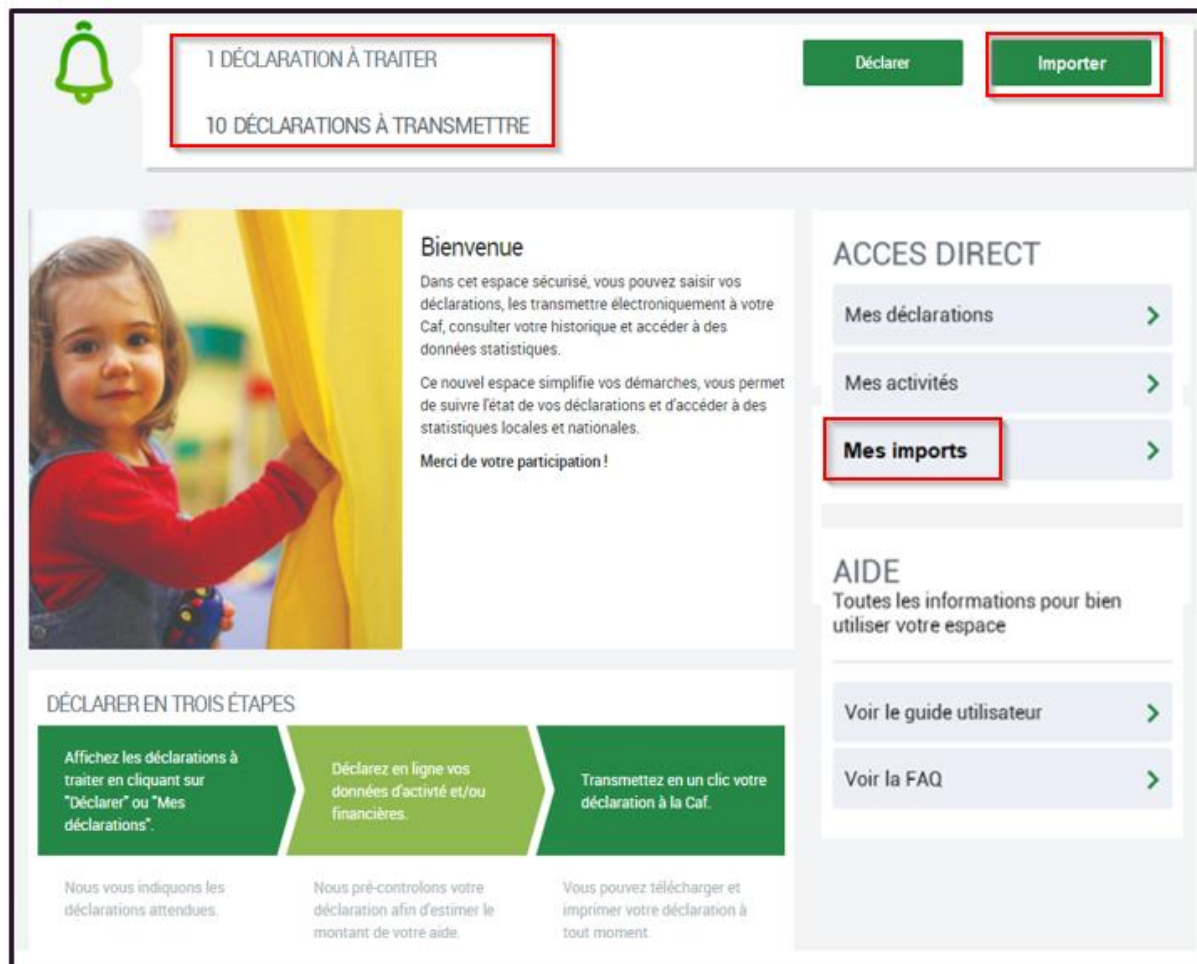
1 DÉCLARATION À TRAITER

10 DÉCLARATIONS À TRANSMETTRE

Déclarer

Importer

Bienvenue

Dans cet espace sécurisé, vous pouvez saisir vos déclarations, les transmettre électroniquement à votre Caf, consulter votre historique et accéder à des données statistiques.

Ce nouvel espace simplifie vos démarches, vous permet de suivre l'état de vos déclarations et d'accéder à des statistiques locales et nationales.

Merci de votre participation !

ACCES DIRECT

Mes déclarations

Mes activités

Mes imports

AIDE

Toutes les informations pour bien utiliser votre espace

Voir le guide utilisateur

Voir la FAQ

DÉCLARER EN TROIS ÉTAPES

Affichez les déclarations à traiter en cliquant sur "Déclarer" ou "Mes déclarations".

Déclarez en ligne vos données d'activité et/ou financières.

Transmettez en un clic votre déclaration à la Caf.

Nous vous indiquons les déclarations attendues.

Nous pré-controlons votre déclaration afin d'estimer le montant de votre aide.

Vous pouvez télécharger et imprimer votre déclaration à tout moment.